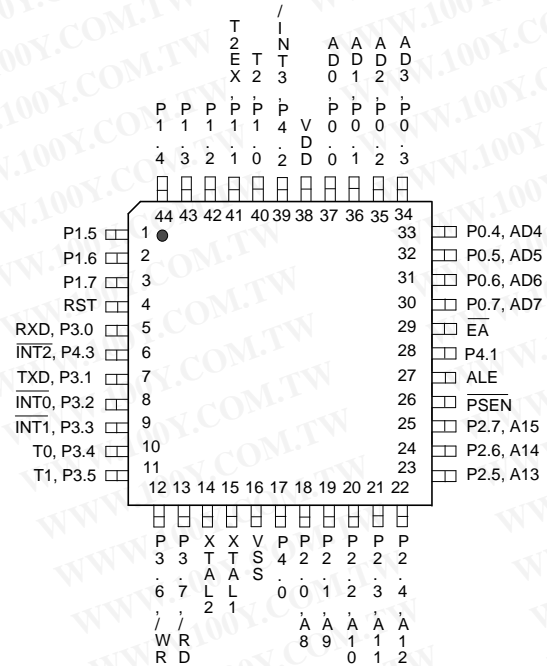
T2EX, P1.4
T2, P1.3
P1.2
P1.1
P1.0
/INT3, P4.2
VDD
AD0, P0.0
AD1, P0.1
AD2, P0.2
AD3, P0.3

44 43 42 41 40 39 38 37 36 35 34

P1.5 1
P1.6 2
P1.7 3
RST 4
RXD, P3.0 5
$\overline{\text{INT2}}$, P4.3 6
TXD, P3.1 7
$\overline{\text{INT0}}$, P3.2 8
$\overline{\text{INT1}}$, P3.3 9
T0, P3.4 10
T1, P3.5 11

33 P0.4, AD4
32 P0.5, AD5
31 P0.6, AD6
30 P0.7, AD7
29 $\overline{\text{EA}}$
28 P4.1
27 ALE
26 $\overline{\text{PSEN}}$
25 P2.7, A15
24 P2.6, A14
23 P2.5, A13

12 13 14 15 16 17 18 19 20 21 22

P3.6, /WR
P3.7, /RD
XTAL2
XTAL1
VSS
P4.0
P2.0, A8
P2.1, A9
P2.2, A10
P2.3, A11
P2.4, A12

WWW.100Y.COM.TW